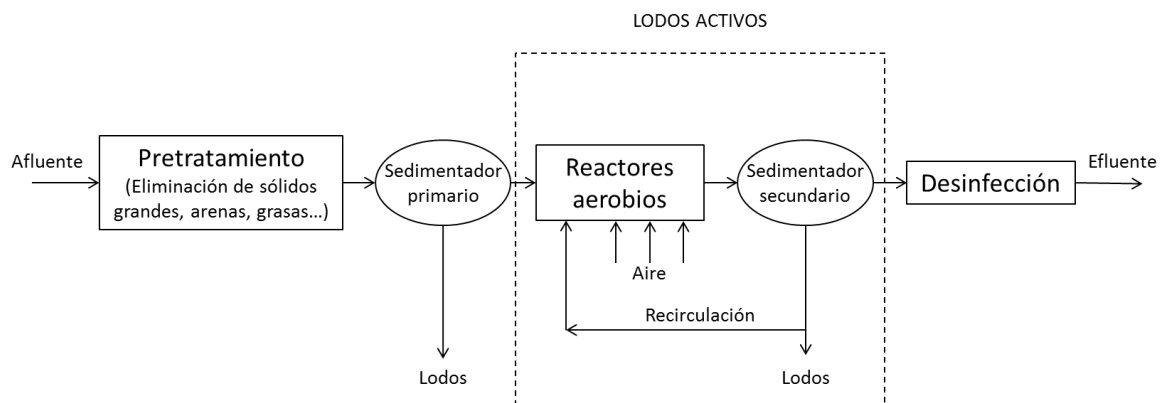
LODOS ACTIVOS

Afluente

Pretratamiento
(Eliminación de sólidos grandes, arenas, grasas…)

Sedimentador primario

Lodos

Reactores aerobios

Aire

Recirculación

Sedimentador secundario

Lodos

Desinfección

Efluente